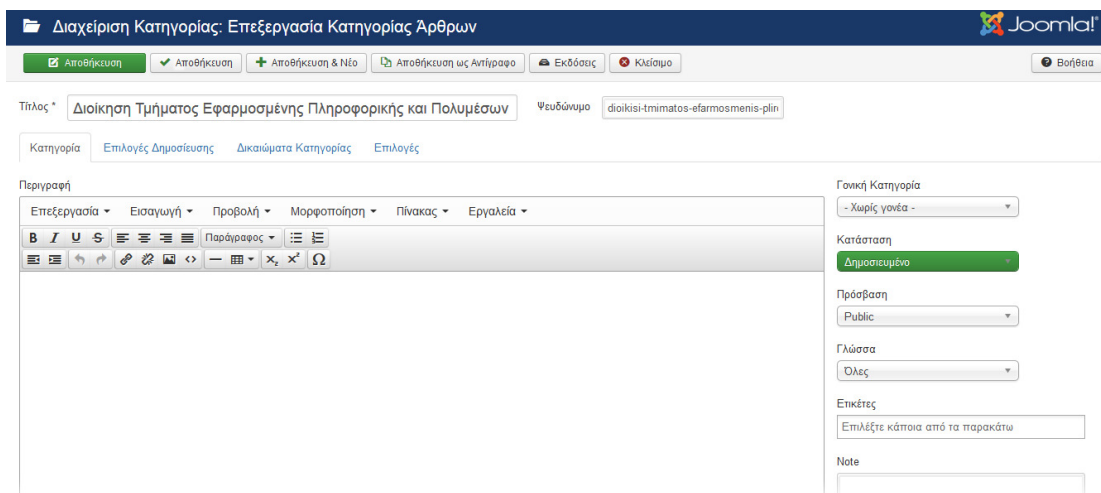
Διαχείριση Κατηγορίας: Επεξεργασία Κατηγορίας Άρθρων

Joomla!

Αποθήκευση | Αποθήκευση | Αποθήκευση & Νέο | Αποθήκευση ως Αντίγραφο | Εκδόσεις | Κλείσιμο

Βοήθεια

Τίτλος * Διοίκηση Τμήματος Εφαρμοσμένης Πληροφορικής και Πολυμέσων

Ψευδώνυμο dioikisi-tmimatos-efarmosmenis-plir

Κατηγορία | Επιλογές Δημοσίευσης | Δικαιώματα Κατηγορίας | Επιλογές

Περιγραφή

Επεξεργασία ▾ Εισαγωγή ▾ Προβολή ▾ Μορφοποίηση ▾ Πίνακας ▾ Εργαλεία ▾

B I U S Παράγραφος ▾

$x_2$ $x^2$ Ω

Γονική Κατηγορία
- Χωρίς γονέα -

Κατάσταση
Δημοσιευμένο

Πρόσβαση
Public

Γλώσσα
Όλες

Ετικέτες
Επιλέξτε κάποια από τα παρακάτω

Note